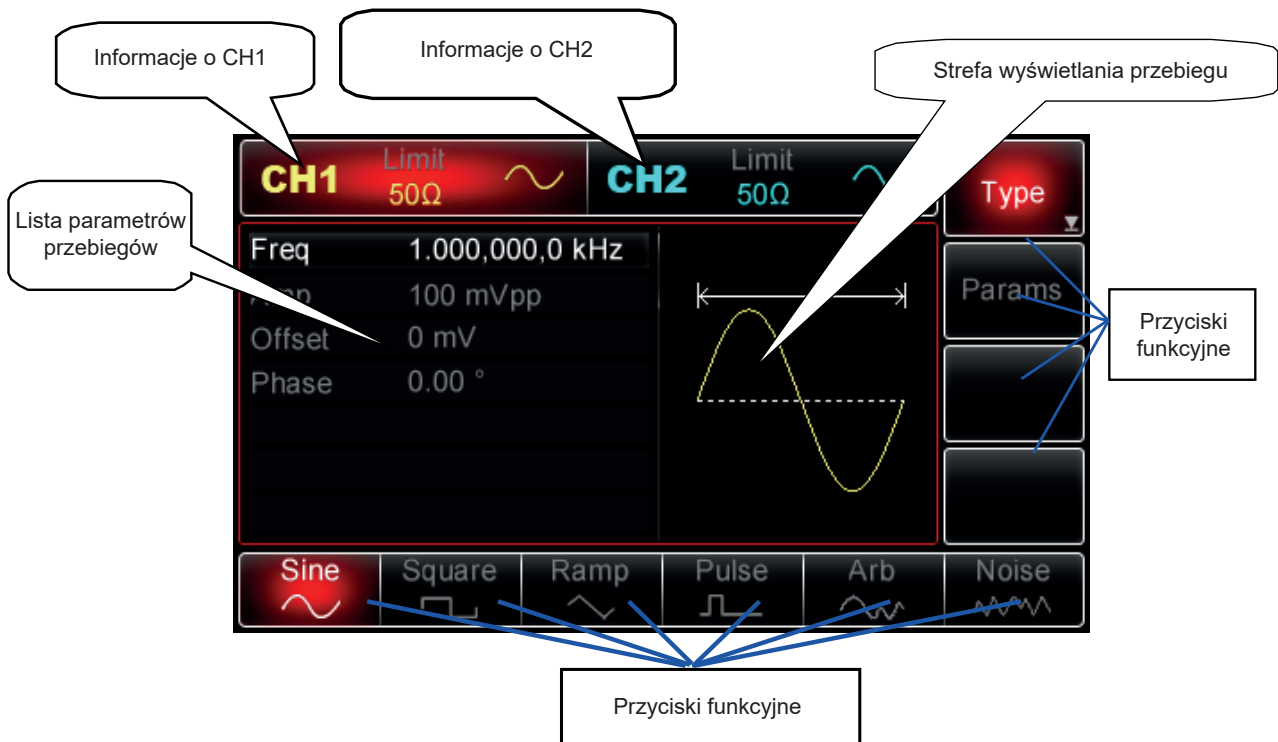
Informacje o CH1

Informacje o CH2

Strefa wyświetlania przebiegu

CH1 Limit 50Ω

CH2 Limit 50Ω

Type

Lista parametrów przebiegów

Freq 1.000,000,0 kHz

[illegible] 100 mVpp

Offset 0 mV

Phase 0.00 °

Params

Przyciski funkcyjne

Sine

Square

Ramp

Pulse

Arb

Noise

Przyciski funkcyjne